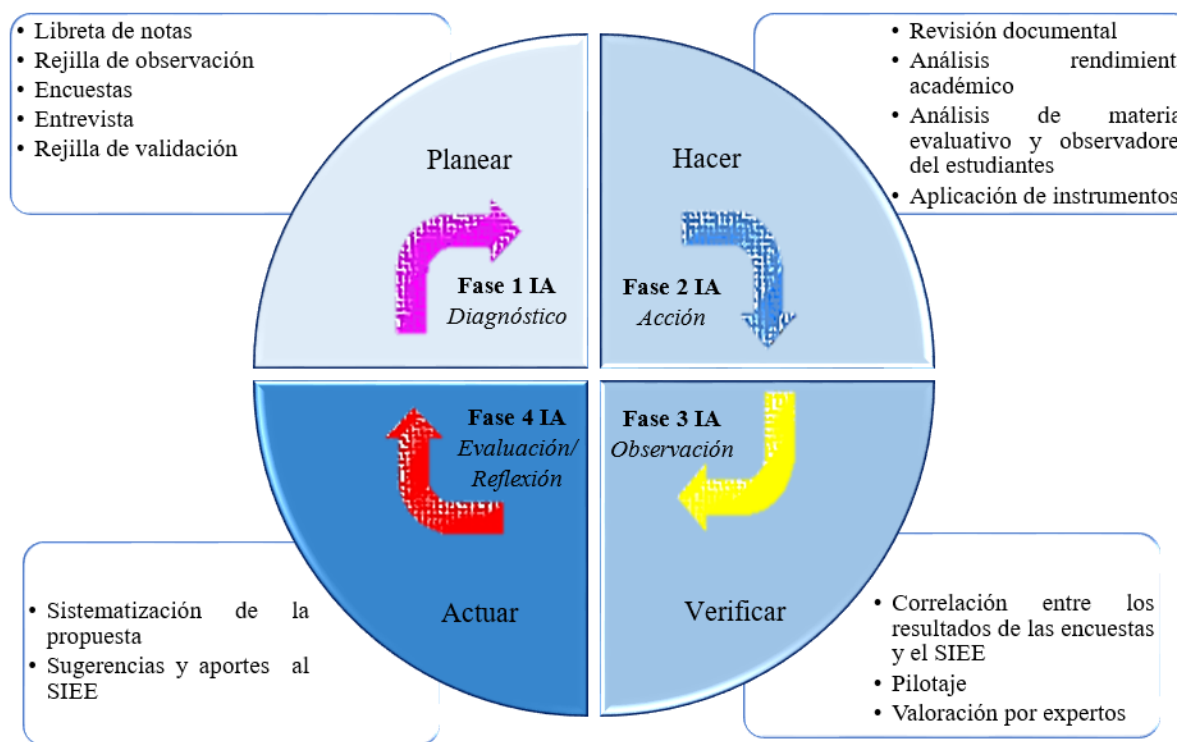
• Libreta de notas
• Rejilla de observación
• Encuestas
• Entrevista
• Rejilla de validación

Planear

Fase 1 IA
*Diagnóstico*

• Revisión documental
• Análisis rendimient académico
• Análisis de materia evaluativo y observadore del estudiantes
• Aplicación de instrumentos

Hacer

Fase 2 IA
*Acción*

Fase 4 IA
*Evaluación/ Reflexión*

Fase 3 IA
*Observación*

• Sistematización de la propuesta
• Sugerencias y aportes al SIEE

Actuar

Verificar

• Correlación entre los resultados de las encuestas y el SIEE
• Pilotaje
• Valoración por expertos